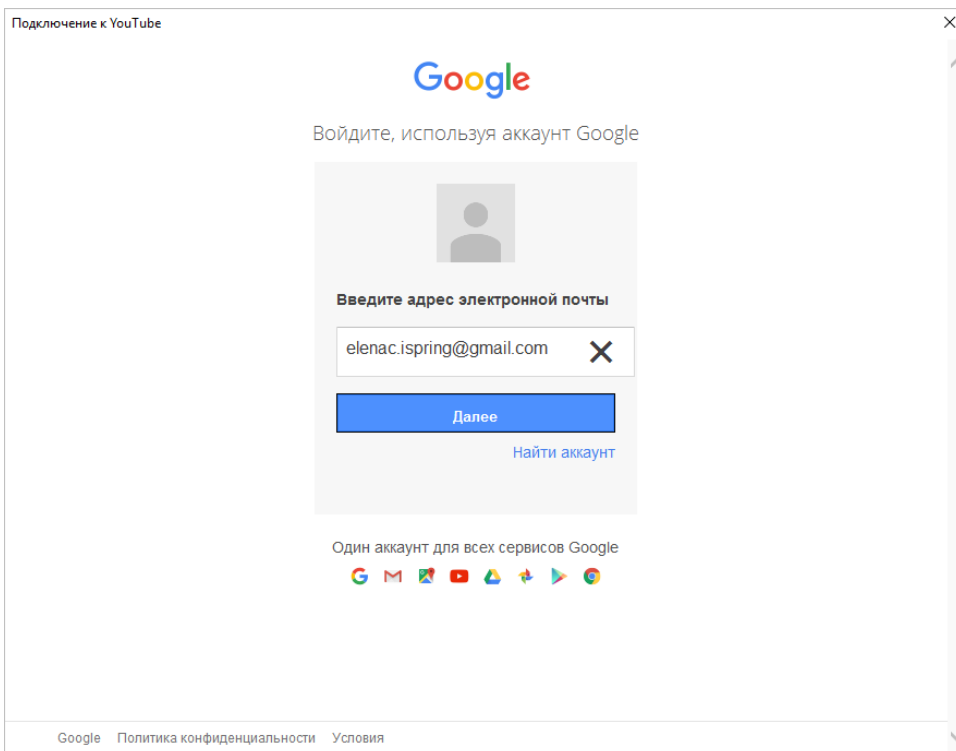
Подключение к YouTube

Google

Войдите, используя аккаунт Google

Введите адрес электронной почты

elenac.ispring@gmail.com

Далее

Найти аккаунт

Один аккаунт для всех сервисов Google

Google Политика конфиденциальности Условия